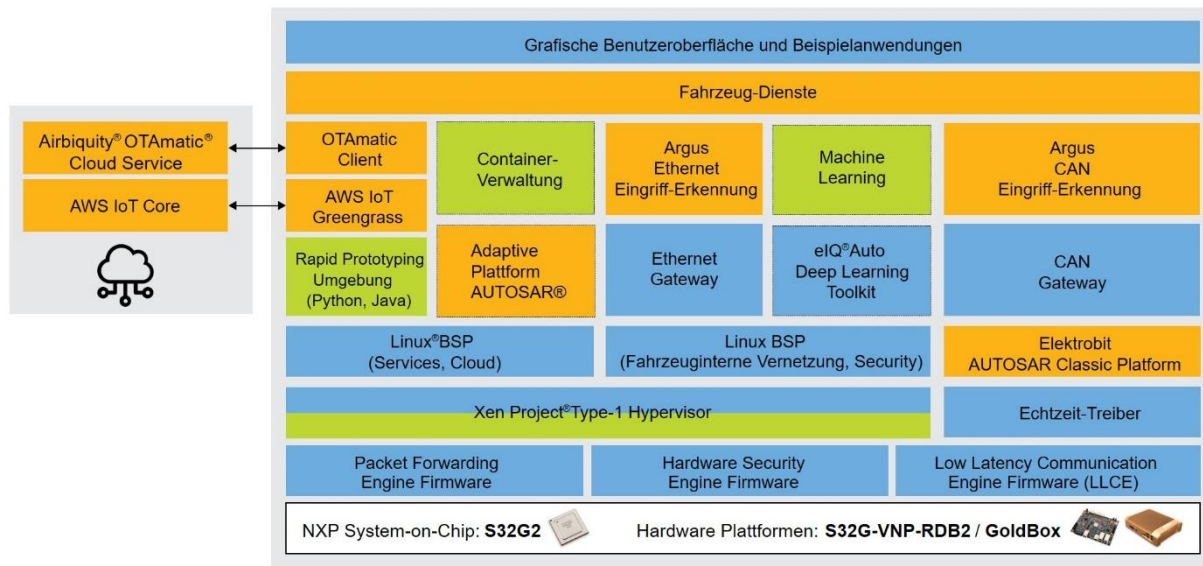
Airbiquity® OTAmatic® Cloud Service

AWS IoT Core

Grafische Benutzeroberfläche und Beispielanwendungen

Fahrzeug-Dienste

OTAmatic Client

AWS IoT Greengrass

Container-Verwaltung

Argus Ethernet Eingriff-Erkennung

Machine Learning

Argus CAN Eingriff-Erkennung

Rapid Prototyping Umgebung (Python, Java)

Adaptive Plattform AUTOSAR®

Ethernet Gateway

eIQ®Auto Deep Learning Toolkit

CAN Gateway

Linux®BSP (Services, Cloud)

Linux BSP (Fahrzeuginterne Vernetzung, Security)

Elektrobit AUTOSAR Classic Platform

Xen Project®Type-1 Hypervisor

Echtzeit-Treiber

Packet Forwarding Engine Firmware

Hardware Security Engine Firmware

Low Latency Communication Engine Firmware (LLCE)

NXP System-on-Chip: **S32G2**

Hardware Plattformen: **S32G-VNP-RDB2** / **GoldBox**